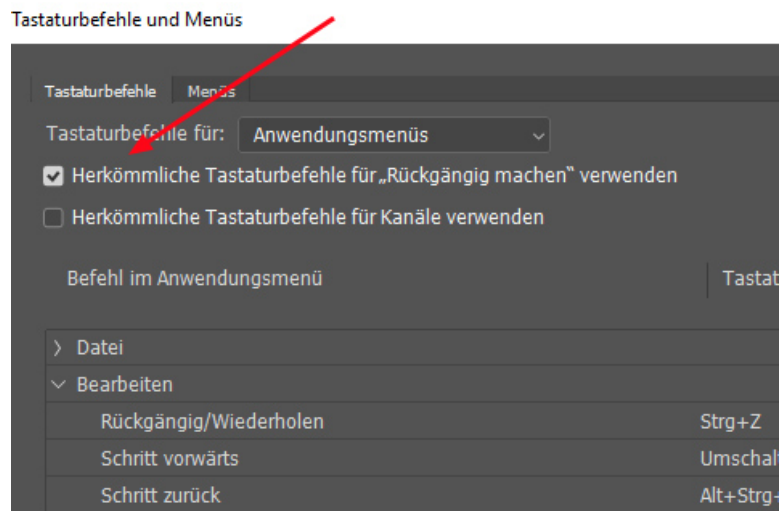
Tastaturbefehle und Menüs

Tastaturbefehle
Menüs

Tastaturbefehle für: Anwendungsmenüs

Herkömmliche Tastaturbefehle für „Rückgängig machen“ verwenden

Herkömmliche Tastaturbefehle für Kanäle verwenden

| Befehl im Anwendungsmenü | Tastat |
|---|---|
| Datei | |
| Bearbeiten | |
| Rückgängig/Wiederholen | Strg+Z |
| Schritt vorwärts | Umschal |
| Schritt zurück | Alt+Strg |